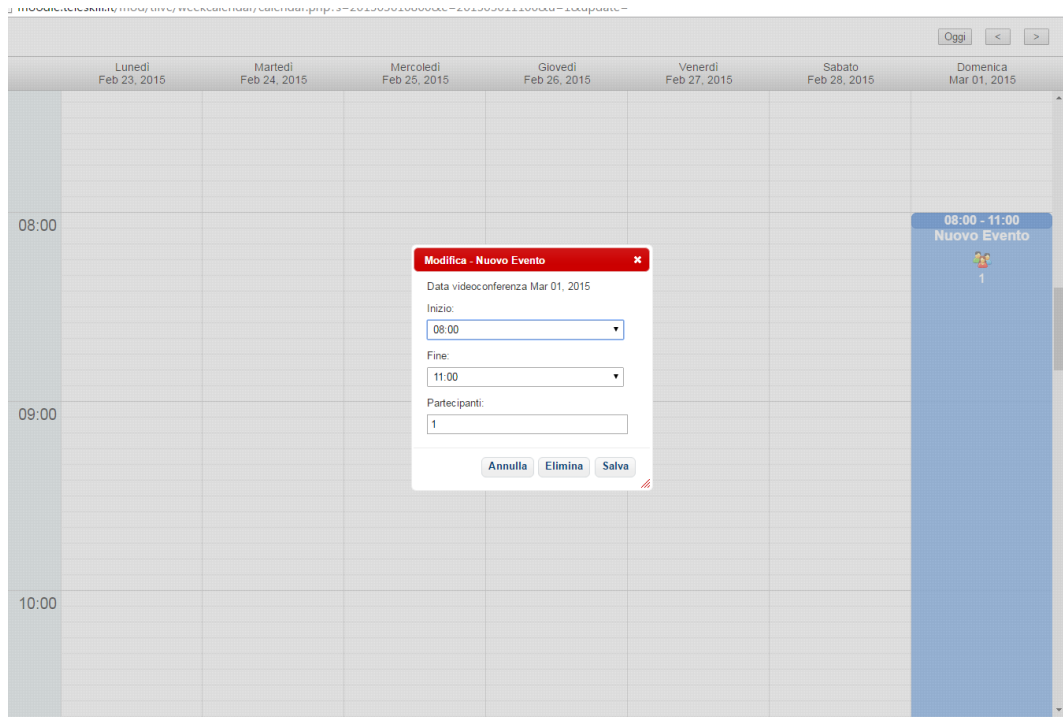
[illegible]

Oggi < >

| Lunedì Feb 23, 2015 | Martedì Feb 24, 2015 | Mercoledì Feb 25, 2015 | Giovedì Feb 26, 2015 | Venerdì Feb 27, 2015 | Sabato Feb 28, 2015 | Domenica Mar 01, 2015 |
|---|---|---|---|---|---|---|

08:00

09:00

10:00

08:00 - 11:00
Nuovo Evento
1

Modifica - Nuovo Evento ×

Data videoconferenza Mar 01, 2015

Inizio:
08:00

Fine:
11:00

Partecipanti:
1

Annulla Elimina Salva